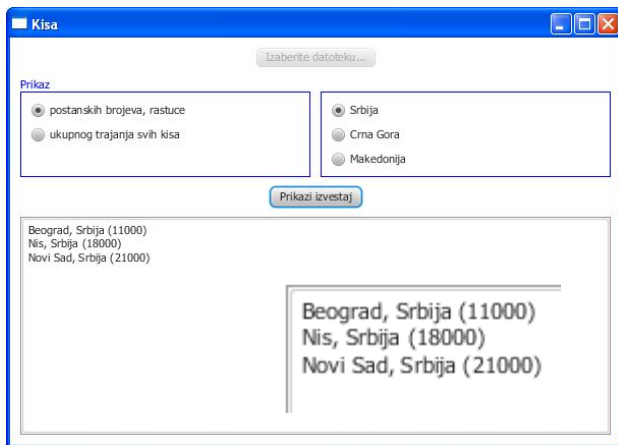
Kisa

Izaberite datoteku...

Prikaz

postanskih brojeva, rastuce

ukupnog trajanja svih kisa

Srbija

Crna Gora

Makedonija

Prikazi izvestaj

Beograd, Srbija (11000)
Nis, Srbija (18000)
Novi Sad, Srbija (21000)

Beograd, Srbija (11000)
Nis, Srbija (18000)
Novi Sad, Srbija (21000)